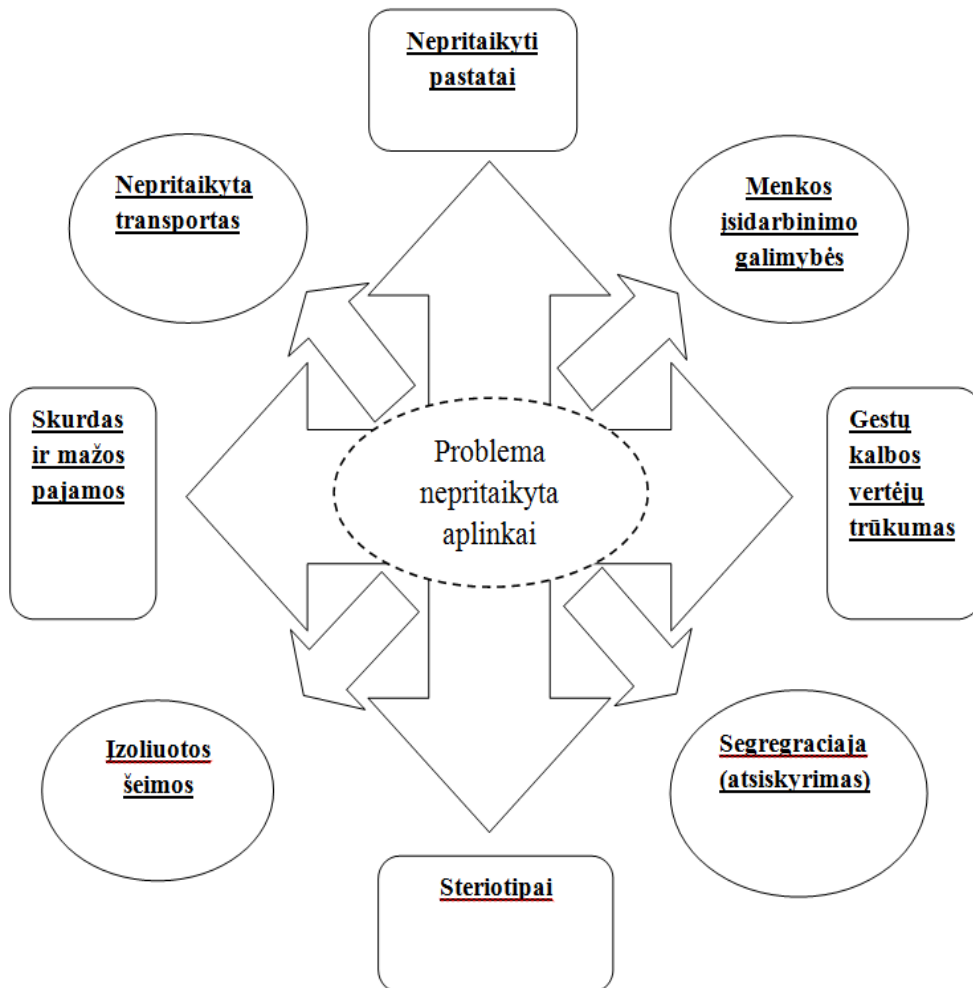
Nepritaikyti pastatai

Nepritaikyta transportas

Menkos įsidarbinimo galimybės

Skurdas ir mažos pajamos

Problema nepritaikyta aplinkai

Gestų kalbos vertėjų trūkumas

Izoliuotos šeimos

Segregraciaja (atsiskyrimas)

Steriotipai